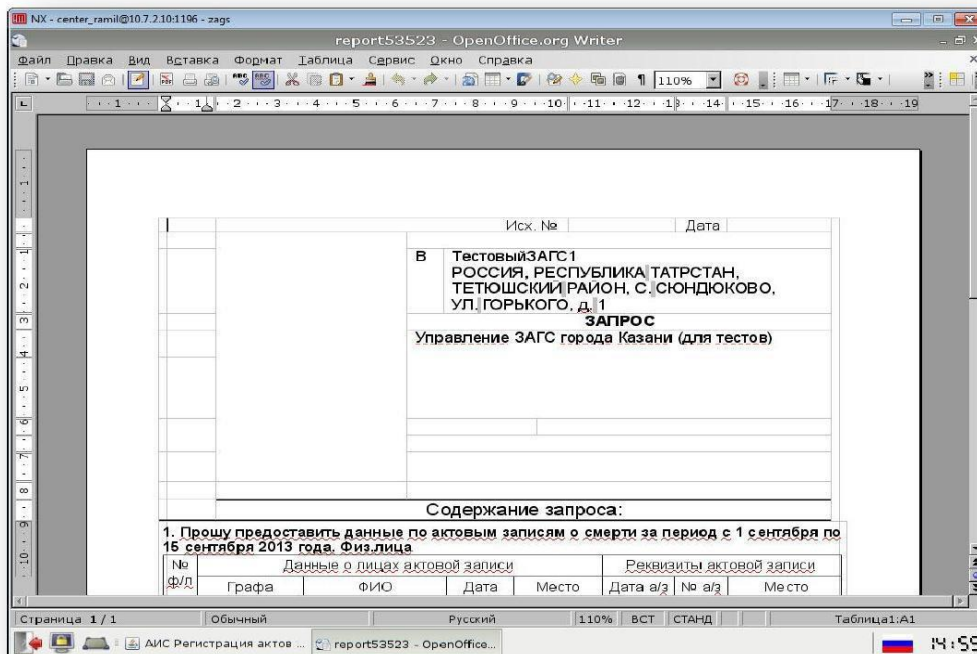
NX - center_ramil@10.7.2.10:1196 - zags

report53523 - OpenOffice.org Writer

Файл Правка Вид Вставка Формат Таблица Сервис Окно Справка

110%

Исх. №
Дата

В ТестовыйЗАГС1
РОССИЯ, РЕСПУБЛИКА ТАТРСТАН, ТЕТЮШСКИЙ РАЙОН, С. СЮНДЮКОВО, УЛ. ГОРЬКОГО, Д. 1

ЗАПРОС

Управление ЗАГС города Казани (для тестов)

Содержание запроса:

1. Прошу предоставить данные по актовым записям о смерти за период с 1 сентября по 15 сентября 2013 года. Физ.лица

| № п/п | Данные о лицах актовой записи | | | | Реквизиты актовой записи | | |
|---|---|---|---|---|---|---|---|
| | Графа | ФИО | Дата | Место | Дата а/з | № а/з | Место |

Страница 1 / 1 | Обычный | Русский | 110% | ВСТ | СТАНД | Таблица1:A1

АИС Регистрация актов ... | report53523 - OpenOffice...

14:59